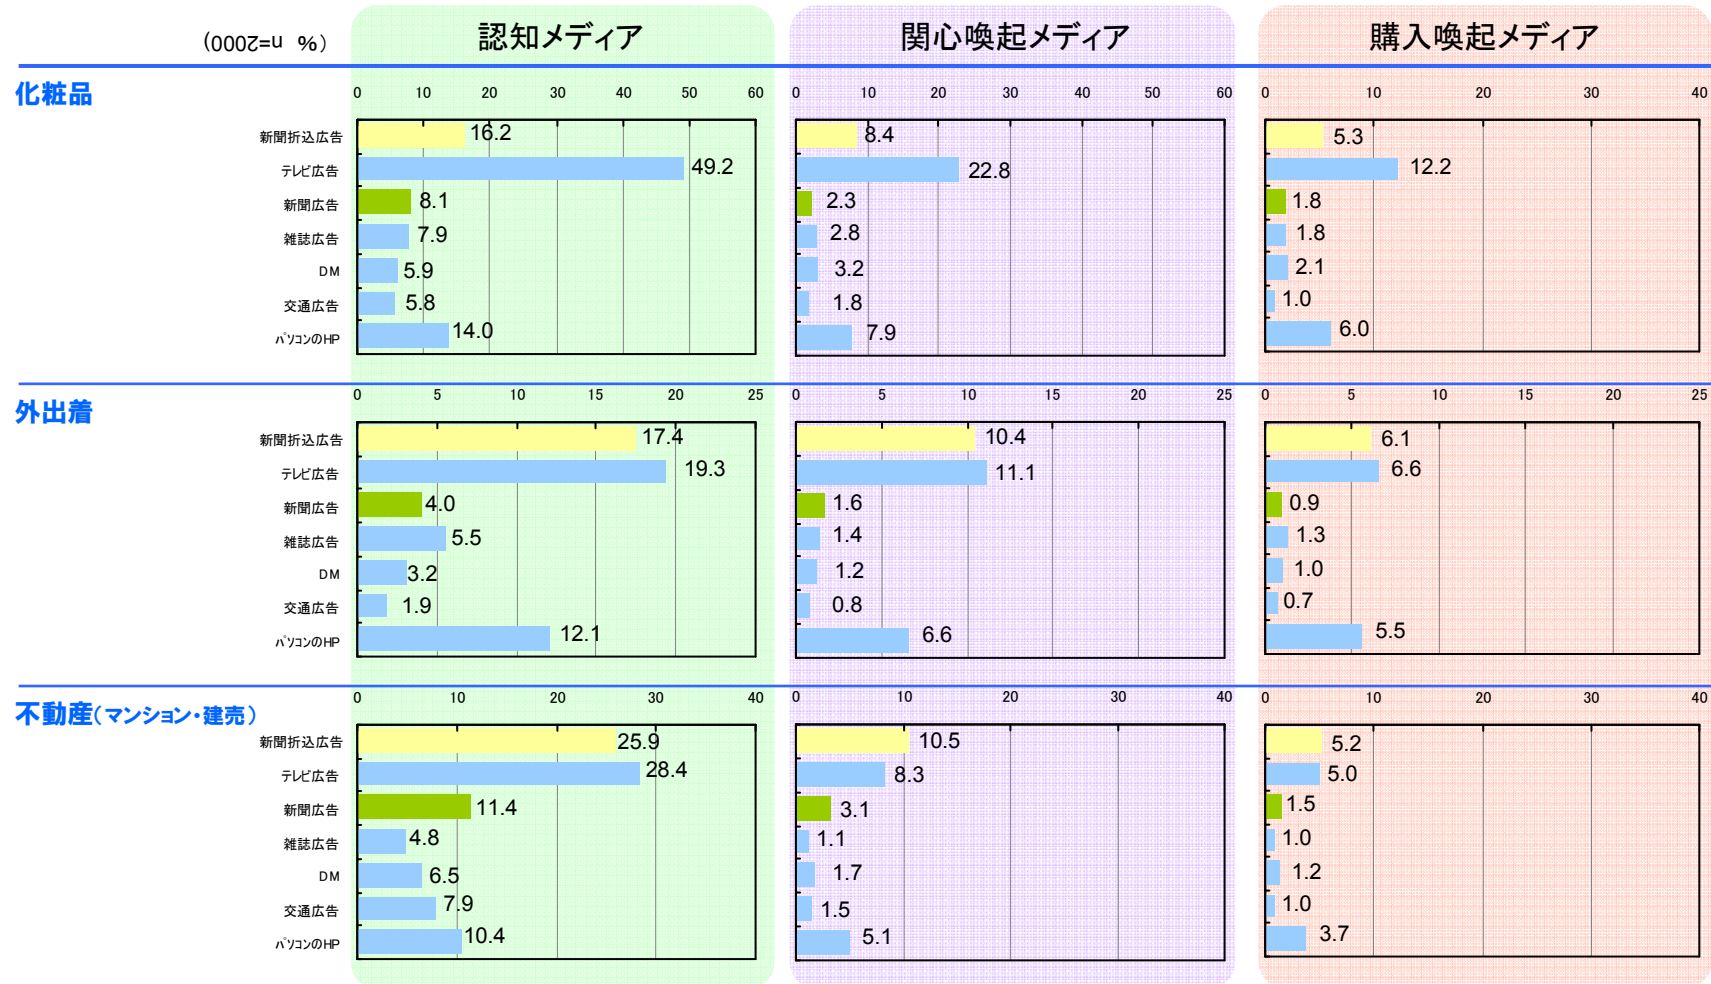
(n=2000 %)

認知メディア

関心喚起メディア

購入喚起メディア

化粧品

0 10 20 30 40 50 60

新聞折込広告 16.2
テレビ広告 49.2
新聞広告 8.1
雑誌広告 7.9
DM 5.9
交通広告 5.8
パソコンのHP 14.0

0 10 20 30 40 50 60

8.4
22.8
2.3
2.8
3.2
1.8
7.9

0 10 20 30 40

5.3
12.2
1.8
1.8
2.1
1.0
6.0

外出着

0 5 10 15 20 25

新聞折込広告 17.4
テレビ広告 19.3
新聞広告 4.0
雑誌広告 5.5
DM 3.2
交通広告 1.9
パソコンのHP 12.1

0 5 10 15 20 25

10.4
11.1
1.6
1.4
1.2
0.8
6.6

0 5 10 15 20 25

6.1
6.6
0.9
1.3
1.0
0.7
5.5

不動産(マンション・建売)

0 10 20 30 40

新聞折込広告 25.9
テレビ広告 28.4
新聞広告 11.4
雑誌広告 4.8
DM 6.5
交通広告 7.9
パソコンのHP 10.4

0 10 20 30 40

10.5
8.3
3.1
1.1
1.7
1.5
5.1

0 10 20 30 40

5.2
5.0
1.5
1.0
1.2
1.0
3.7